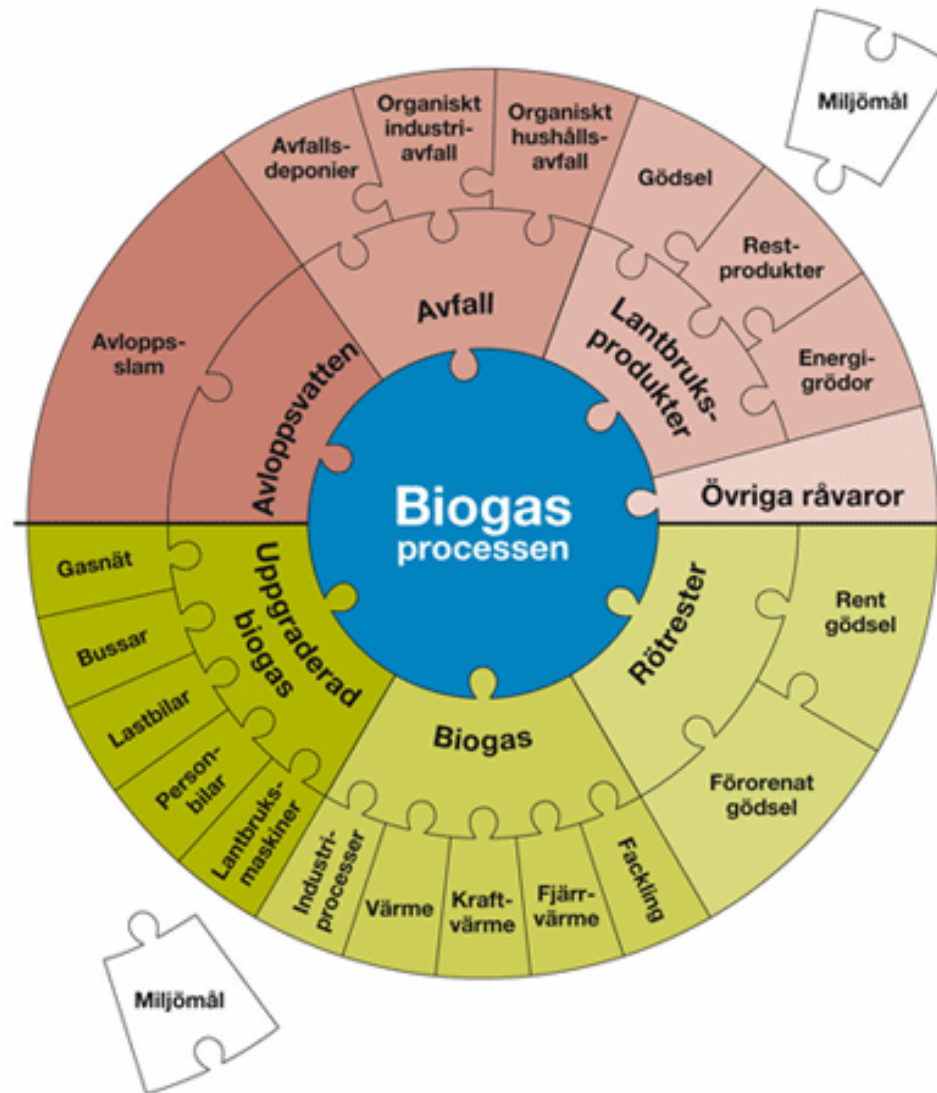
Miljömål

Avlopps-slam

Avfalls-deponier

Organiskt industri-avfall

Organiskt hushålls-avfall

Gödsel

Rest-produkter

Energi-grödor

Avloppsvatten

Avfall

Lantbruks-produkter

Övriga råvaror

Biogas processen

Gasnät

Bussar

Lastbilar

Person-bilar

Lantbruks-maskiner

Uppgraderad biogas

Biogas

Rötrester

Rent gödsel

Förorenat gödsel

Industri-processer

Värme

Kraft-värme

Fjärr-värme

Fackling

Miljömål